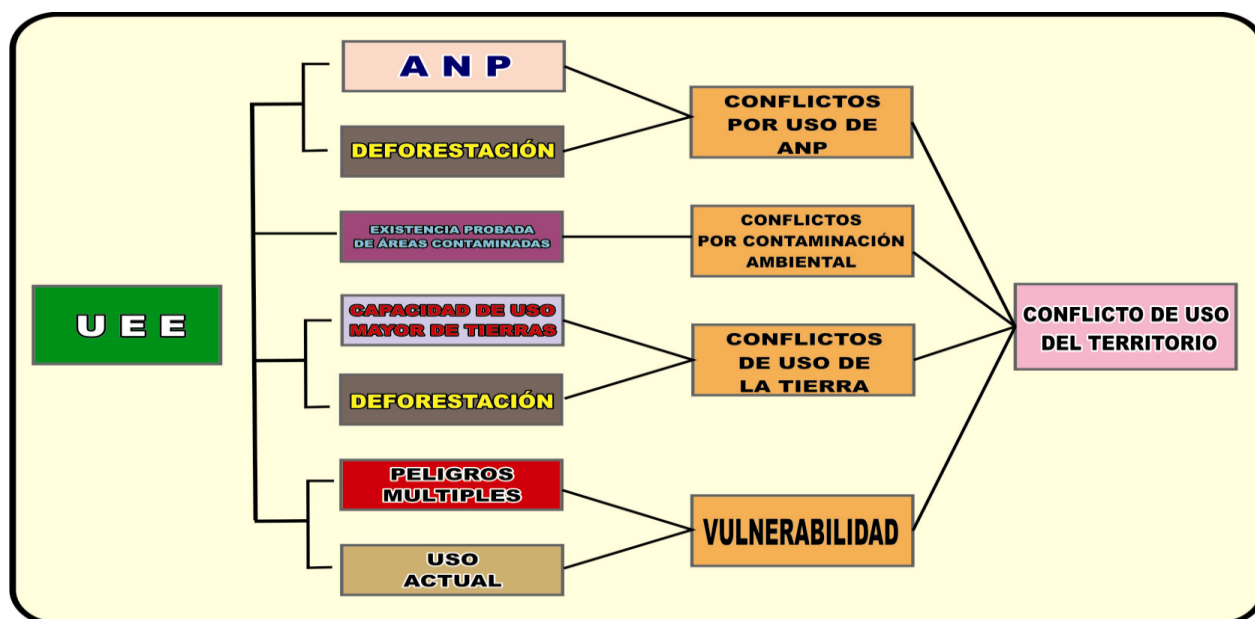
U E E

A N P

DEFORESTACIÓN

EXISTENCIA PROBADA DE ÁREAS CONTAMINADAS

CAPACIDAD DE USO MAYOR DE TIERRAS

DEFORESTACIÓN

PELIGROS MULTIPLES

USO ACTUAL

CONFLICTOS POR USO DE ANP

CONFLICTOS POR CONTAMINACIÓN AMBIENTAL

CONFLICTOS DE USO DE LA TIERRA

VULNERABILIDAD

CONFLICTO DE USO DEL TERRITORIO